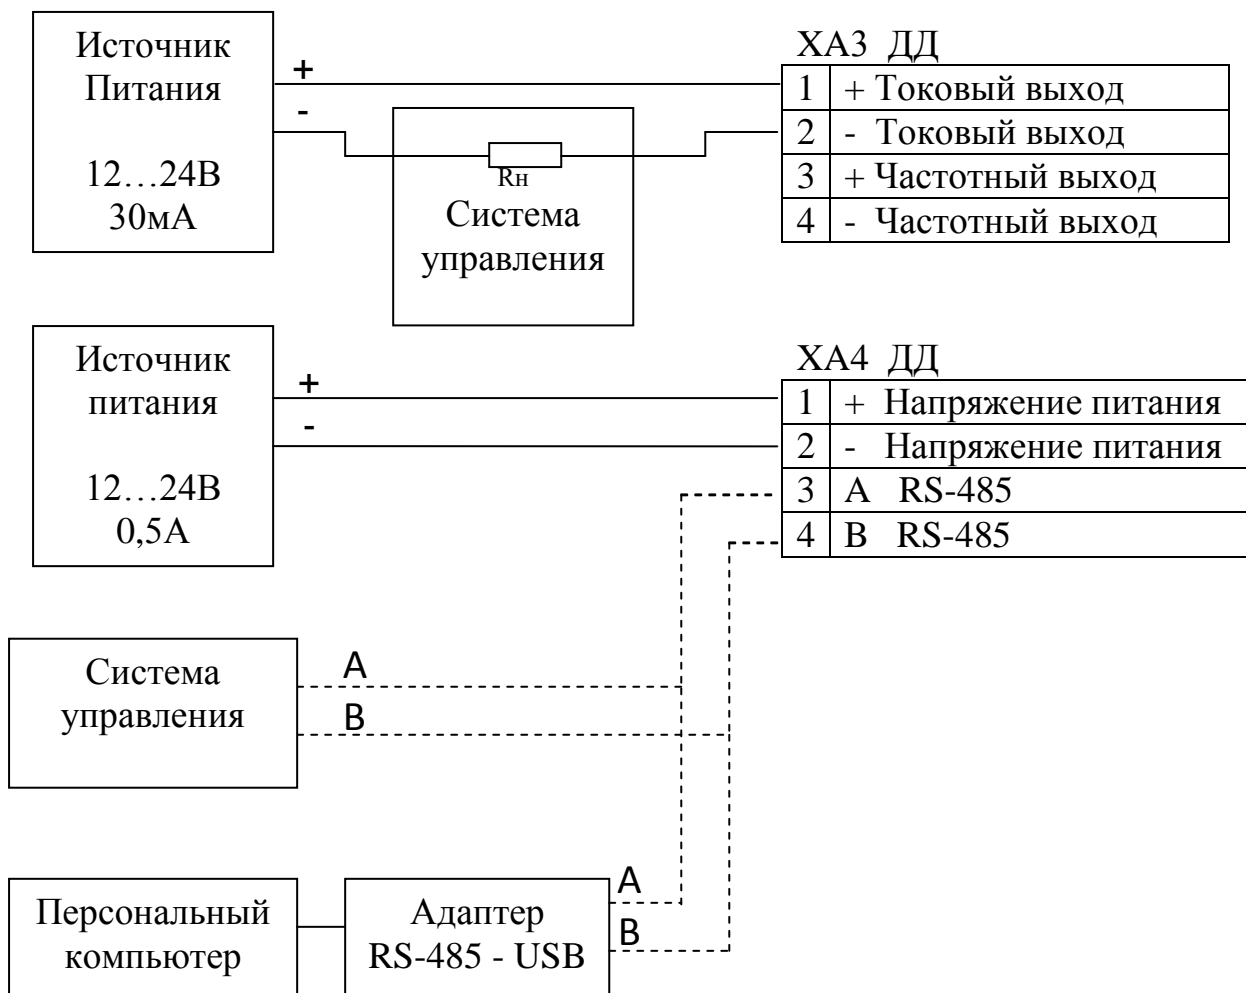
Источник Питания

12…24В 30мА

+

-

Rн

Система управления

ХА3 ДД

| 1 | + Токовый выход |
|---|---|
| 2 | - Токовый выход |
| 3 | + Частотный выход |
| 4 | - Частотный выход |

Источник питания

12…24В 0,5А

+

-

ХА4 ДД

| 1 | + Напряжение питания |
|---|---|
| 2 | - Напряжение питания |
| 3 | A RS-485 |
| 4 | B RS-485 |

Система управления

A

B

Персональный компьютер

Адаптер RS-485 - USB

A

B